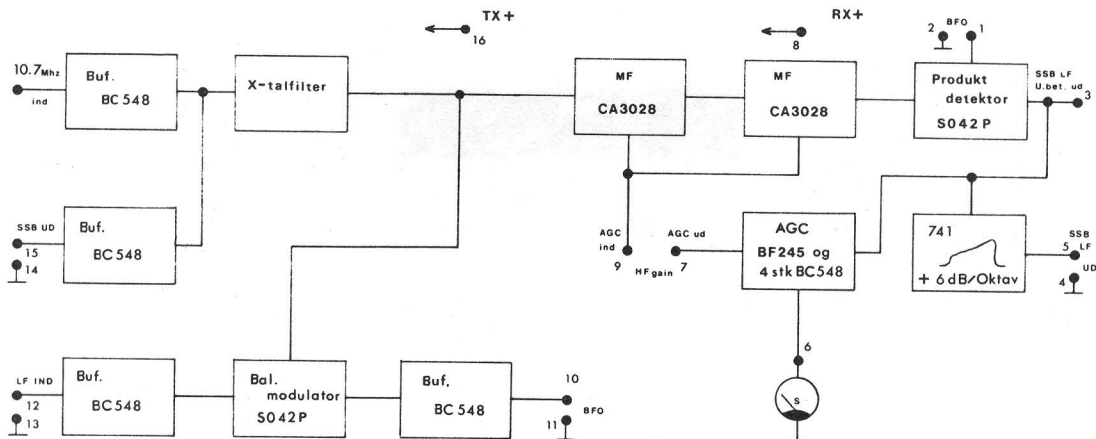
TX +
16

RX +
8

2 BFO 1

10.7Mhz
ind

Buf.
BC 548

X-talfilter

MF
CA3028

MF
CA3028

Produkt
detektor
S042P

SSB LF
U.bet. ud
3

SSB UD
15
14

Buf.
BC 548

AGC
ind
9

AGC ud
7
HF gain

AGC
BF245 og
4 stk BC548

741
+ 6 dB/Oktav

SSB
5 LF
UD
4

6

S

LF IND
12
13

Buf.
BC 548

Bal.
modulator
S042P

Buf.
BC 548

10
11
BFO